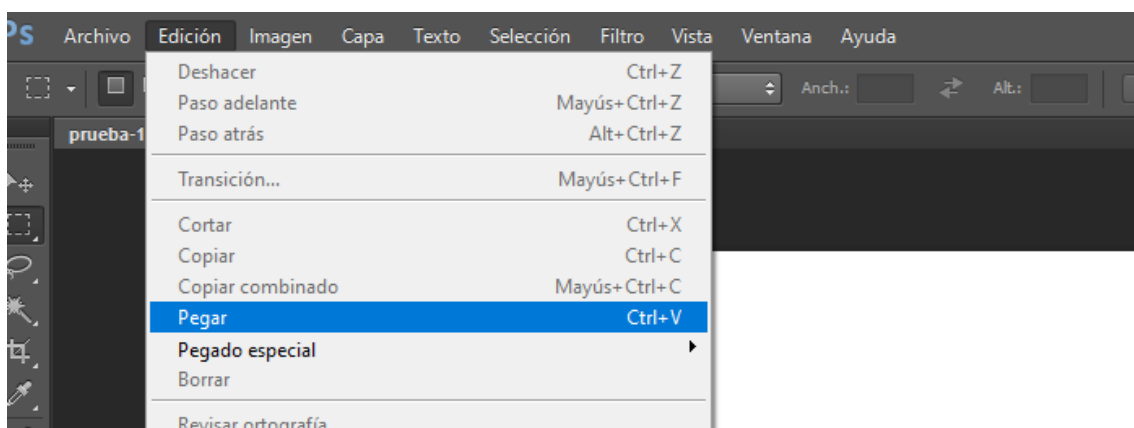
Ps Archivo Edición Imagen Capa Texto Selección Filtro Vista Ventana Ayuda

Anch.: Alt.:

prueba-1

Deshacer Ctrl+Z
Paso adelante Mayús+Ctrl+Z
Paso atrás Alt+Ctrl+Z

Transición... Mayús+Ctrl+F

Cortar Ctrl+X
Copiar Ctrl+C
Copiar combinado Mayús+Ctrl+C
Pegar Ctrl+V
Pegado especial
Borrar

Revisar ortografía